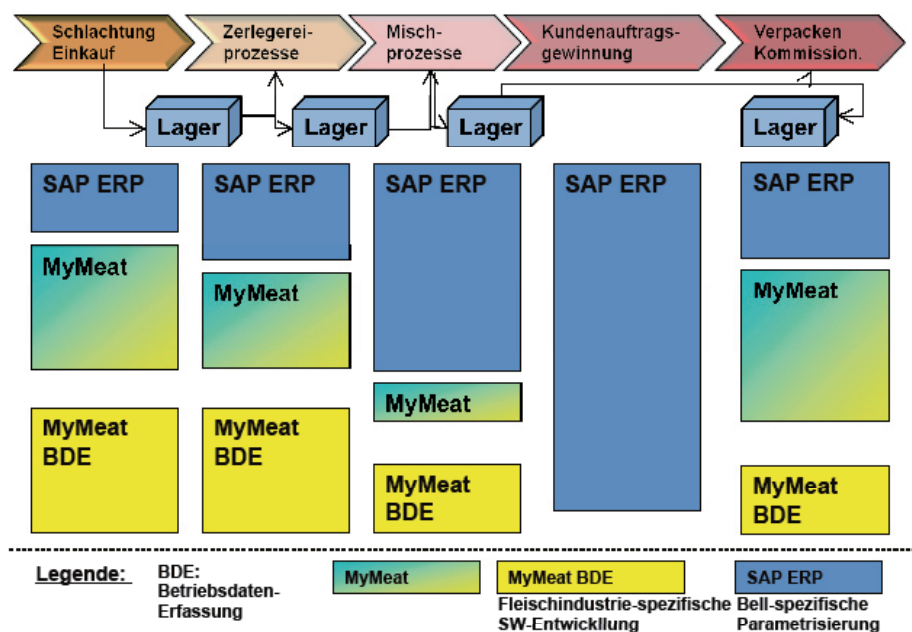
Schlachtung Einkauf

Zerlegereiprozesse

Mischprozesse

Kundenauftragsgewinnung

Verpacken Kommission.

Lager

Lager

Lager

Lager

SAP ERP

MyMeat

MyMeat BDE

SAP ERP

MyMeat

MyMeat BDE

SAP ERP

MyMeat

MyMeat BDE

SAP ERP

SAP ERP

MyMeat

MyMeat BDE

Legende:

BDE: Betriebsdaten-Erfassung

MyMeat

MyMeat BDE

Fleischindustrie-spezifische SW-Entwicklung

SAP ERP

Bell-spezifische Parametrisierung